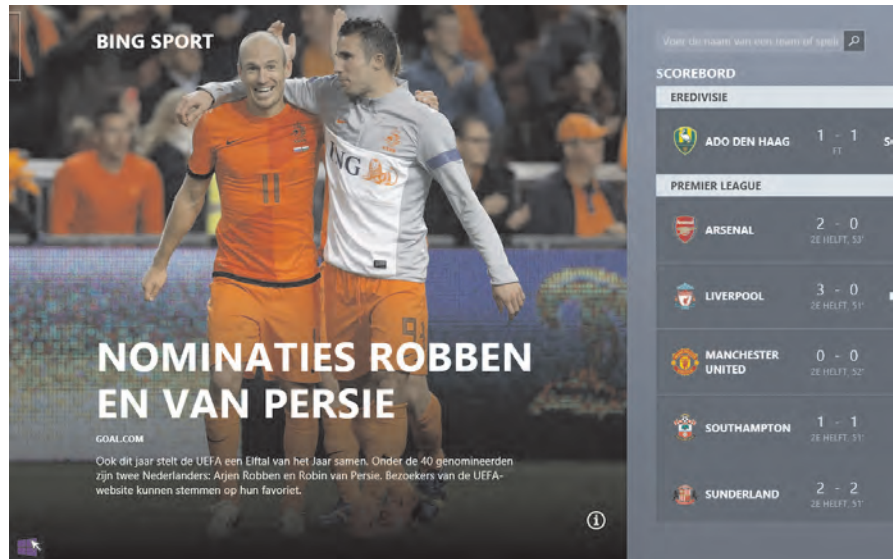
BING SPORT

NOMINATIES ROBBEN EN VAN PERSIE

GOAL.COM

Ook dit jaar stelt de UEFA een Elftal van het Jaar samen. Onder de 40 genomineerden zijn twee Nederlanders: Arjen Robben en Robin van Persie. Bezoekers van de UEFA-website kunnen stemmen op hun favoriet.

Voer de naam van een team of spel

SCOREBORD

EREDIVISIE

ADO DEN HAAG 1 - 1 FT

PREMIER LEAGUE

ARSENAL 2 - 0 2E HELFT, 53'

LIVERPOOL 3 - 0 2E HELFT, 51'

MANCHESTER UNITED 0 - 0 2E HELFT, 52'

SOUTHAMPTON 1 - 1 2E HELFT, 51'

SUNDERLAND 2 - 2 2E HELFT, 51'